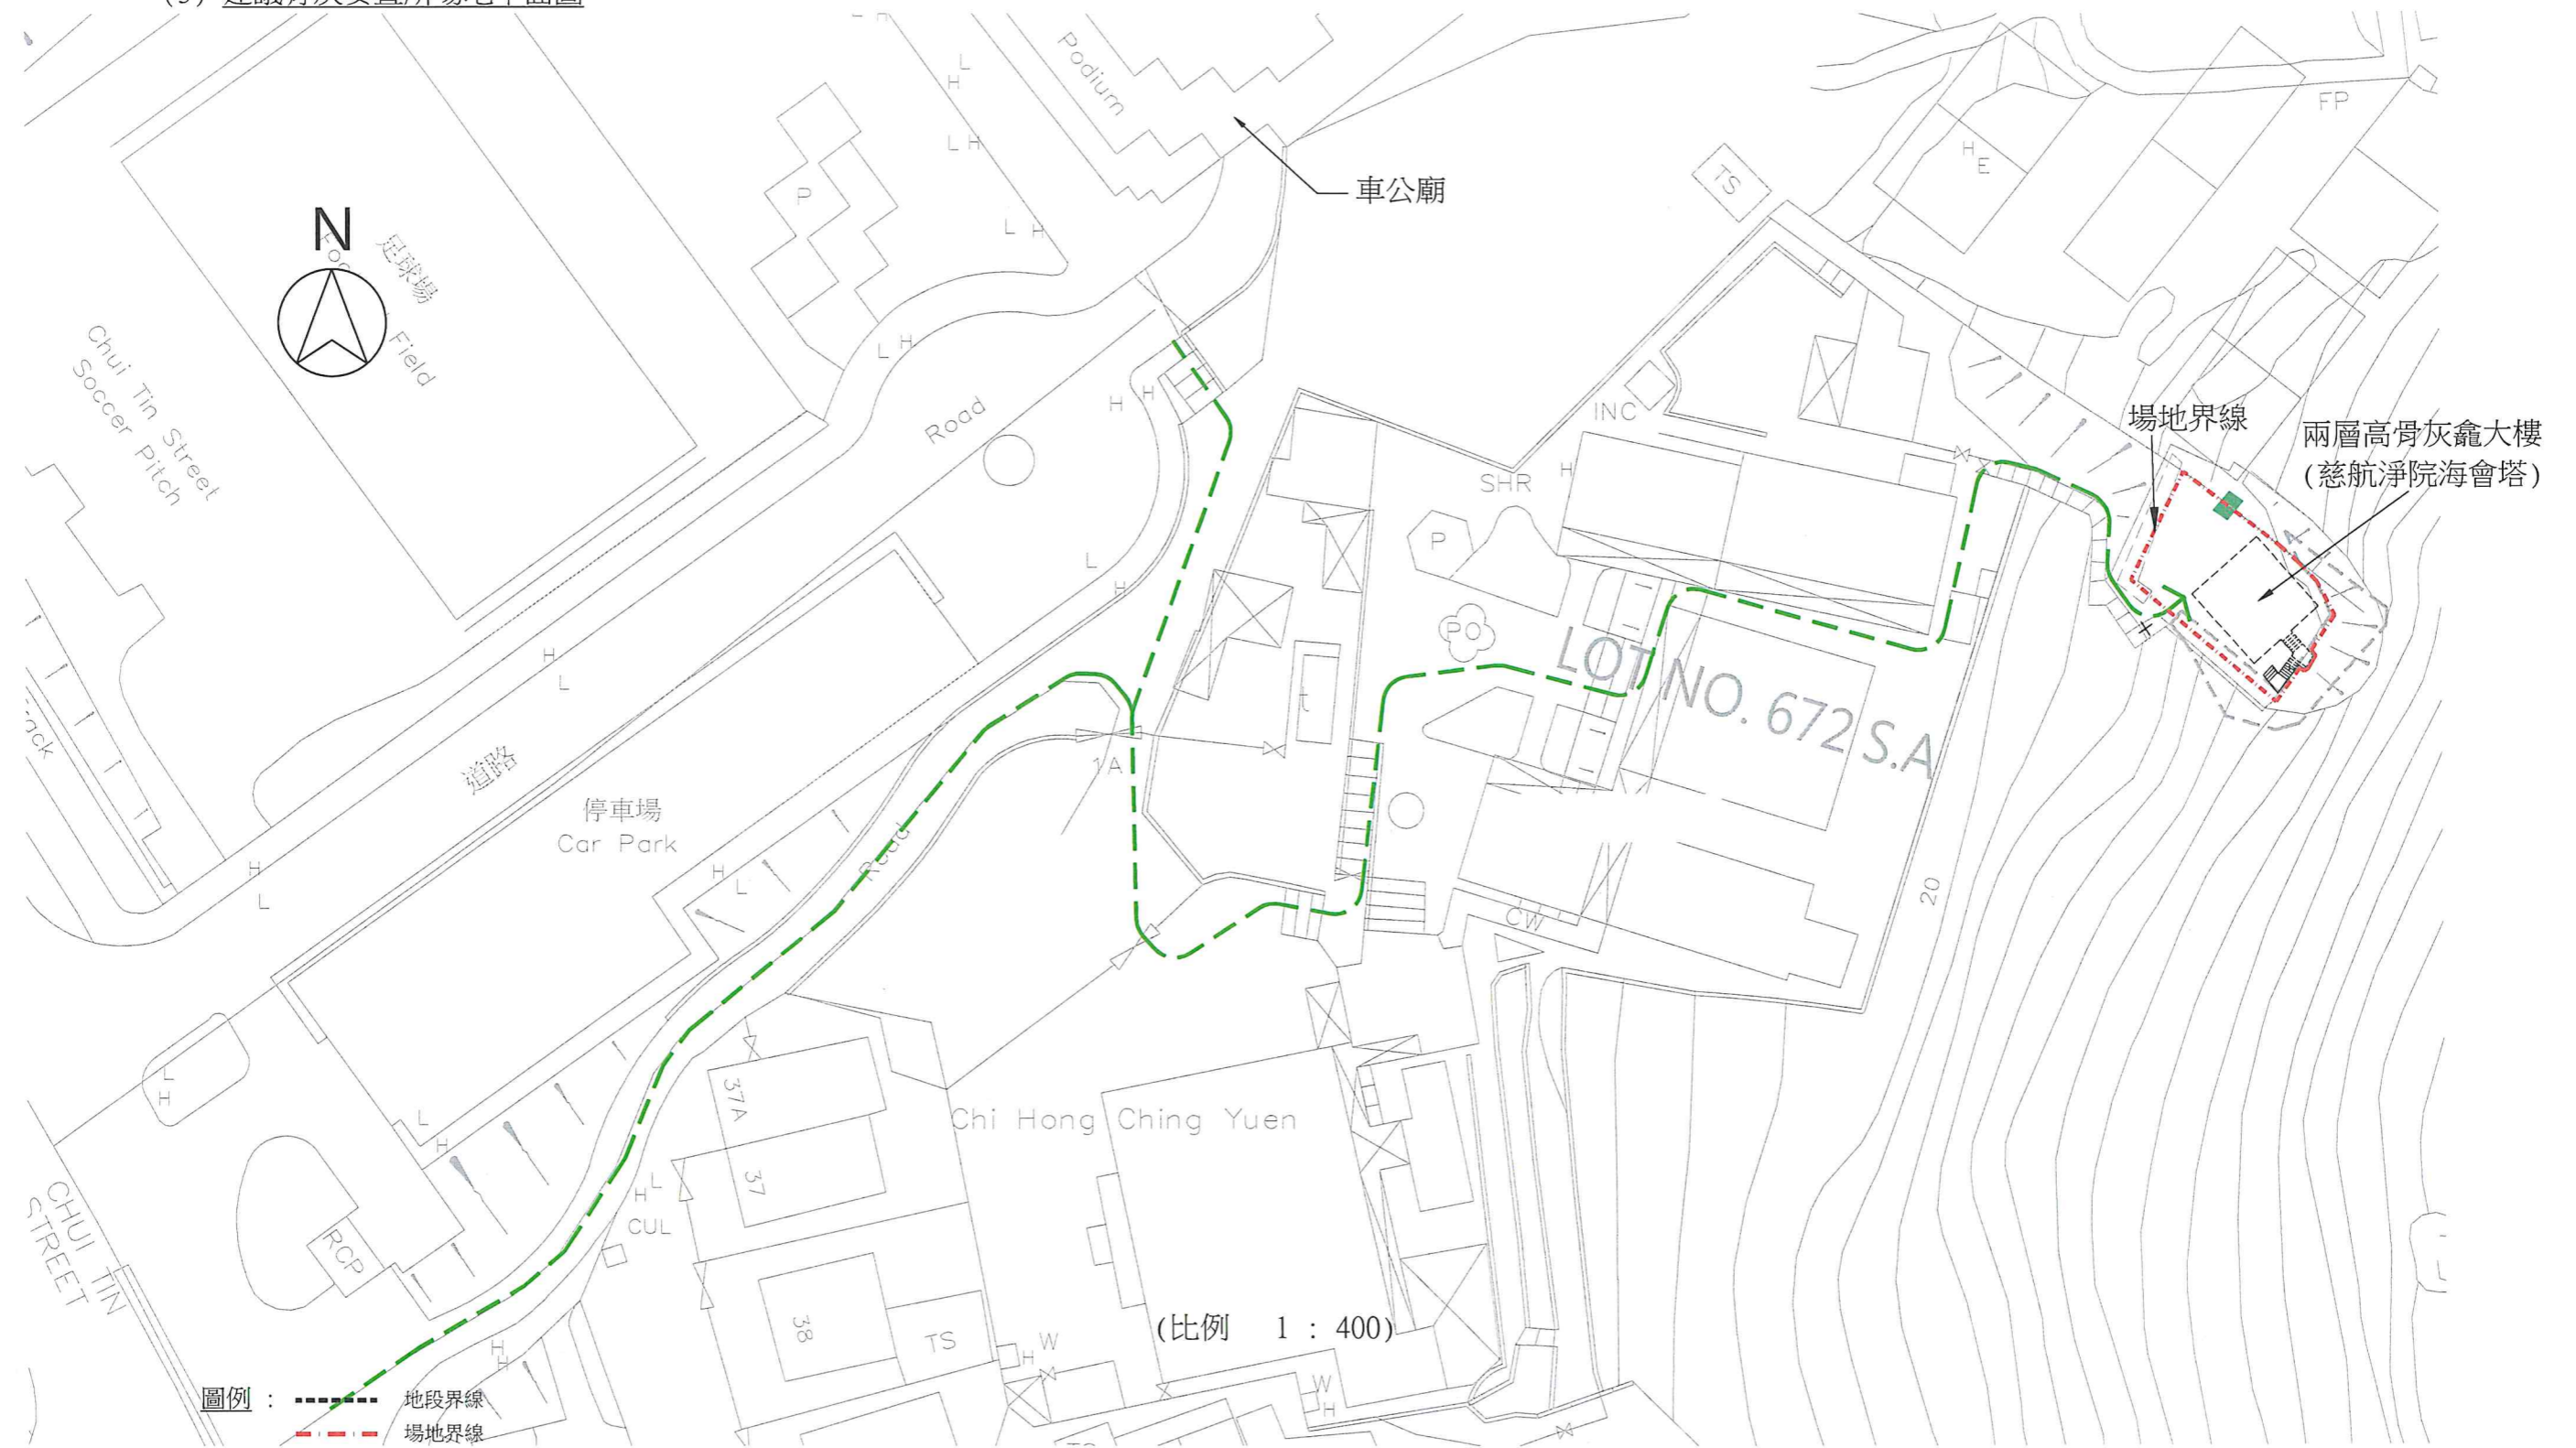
(3) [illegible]

Podium

車公廟

TS

FP

H E

N

足球場

Field

Chui Tin Street Soccer Pitch

Road

道路

停車場
Car Park

P

SHR

INC

場地界線

兩層高骨灰龕大樓
(慈航淨院海會塔)

PO

LOT NO. 672 S.A

1A

Road

CW

20

Chi Hong Ching Yuen

37A

37

38

TS

CUL

RCP

CHUI TIN STREET

(比例 1 : 400)

W

圖例：
地段界線
場地界線